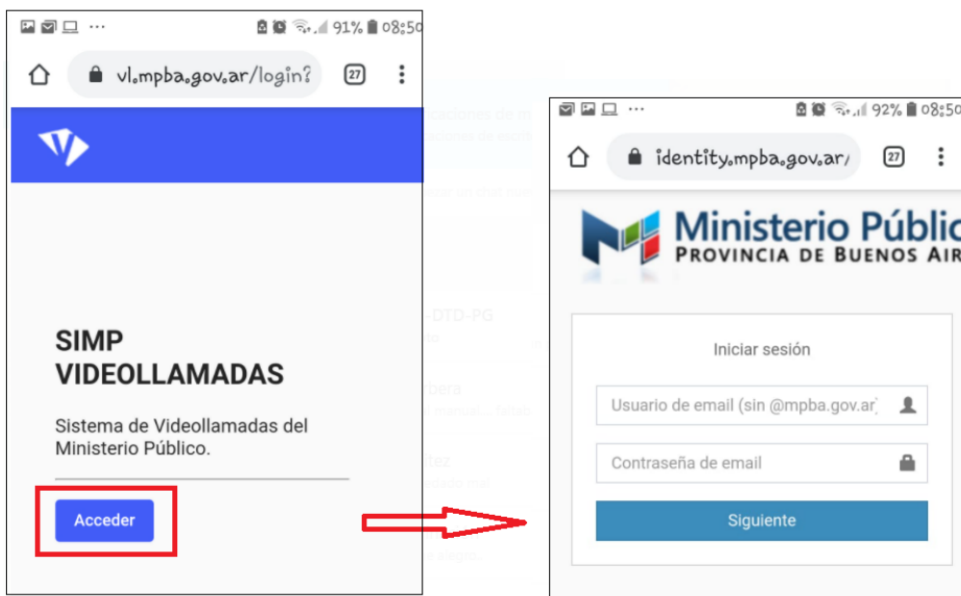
91% 08:50

vl.mpba.gov.ar/login?

27

SIMP VIDEOLLAMADAS

Sistema de Videollamadas del Ministerio Público.

Acceder

92% 08:50

identity.mpba.gov.ar/

27

Ministerio Públic
PROVINCIA DE BUENOS AIR

Iniciar sesión

Usuario de email (sin @mpba.gov.ar)

Contraseña de email

Siguiente